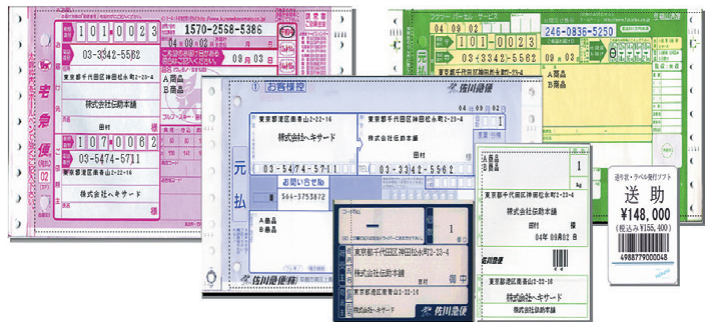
1010023
1570-2558-5386
04 09 02
03-3342-5562
東京都千代田区神田松永町2-23-4
株式会社伝助本舗
A商品
B商品
田村
1070062
03-5474-5711
東京都港区南青山2-22-16
株式会社ヘキサード
宅急便

246-0836-5250
04 09 02
101-0023
03-3342-5562
東京都千代田区神田松永町2-23-4
株式会社伝助本舗
A商品
B商品

お客様控
佐川急便
09 03
東京都港区南青山2-22-16
株式会社ヘキサード
03-5474-5711
東京都千代田区神田松永町2-23-4
株式会社伝助本舗
03-3342-5562
お問い合せ
566-3753872
元
払
A商品
B商品
佐川急便

1
東京都千代田区神田松永町2-23-4
株式会社伝助本舗
東京都港区南青山2-22-16
株式会社ヘキサード
佐川急便

1
東京都千代田区神田松永町2-23-4
株式会社伝助本舗
田村
04年 09月02日
東京都港区南青山2-22-16
株式会社ヘキサード

送り状・ラベル発行ソフト
送助
¥148,000
(税込み¥155,400)
4988779000048